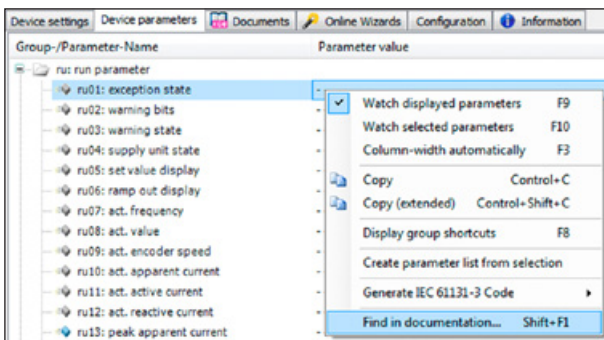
Device settings | Device parameters | Documents | Online Wizards | Configuration | Information

| Group-/Parameter-Name | Parameter value |
|---|---|
| ru: run parameter | |
| ru01: exception state | - |
| ru02: warning bits | - |
| ru03: warning state | - |
| ru04: supply unit state | - |
| ru05: set value display | - |
| ru06: ramp out display | - |
| ru07: act. frequency | - |
| ru08: act. value | - |
| ru09: act. encoder speed | - |
| ru10: act. apparent current | - |
| ru11: act. active current | - |
| ru12: act. reactive current | - |
| ru13: peak apparent current | - |

Watch displayed parameters F9
Watch selected parameters F10
Column-width automatically F3
Copy Control+C
Copy (extended) Control+Shift+C
Display group shortcuts F8
Create parameter list from selection
Generate IEC 61131-3 Code
Find in documentation... Shift+F1